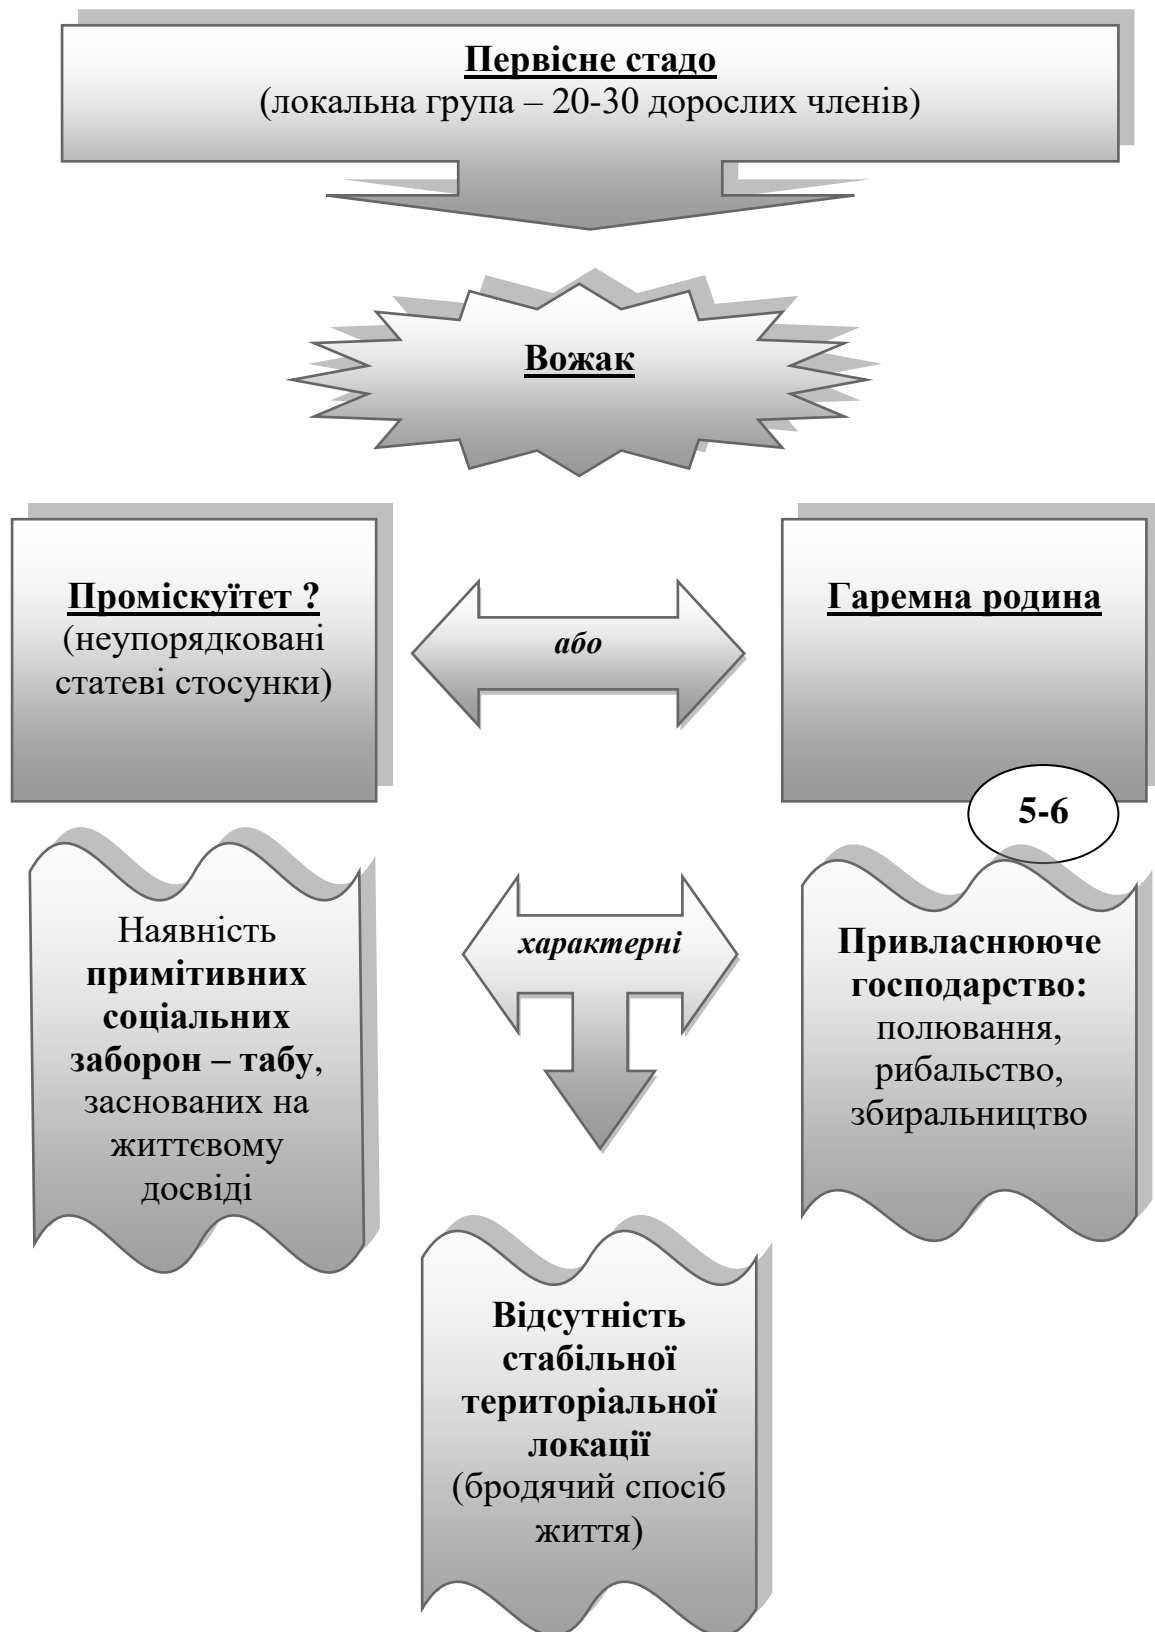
Первісне стадо
(локальна група – 20-30 дорослих членів)

Вожак

Проміскуїтет ?
(неупорядковані статеві стосунки)

або

Гаремна родина

5-6

Наявність примітивних соціальних заборон – табу, заснованих на життєвому досвіді

характерні

Привласнююче господарство: полювання, рибальство, збиральництво

Відсутність стабільної територіальної локації
(бродячий спосіб життя)